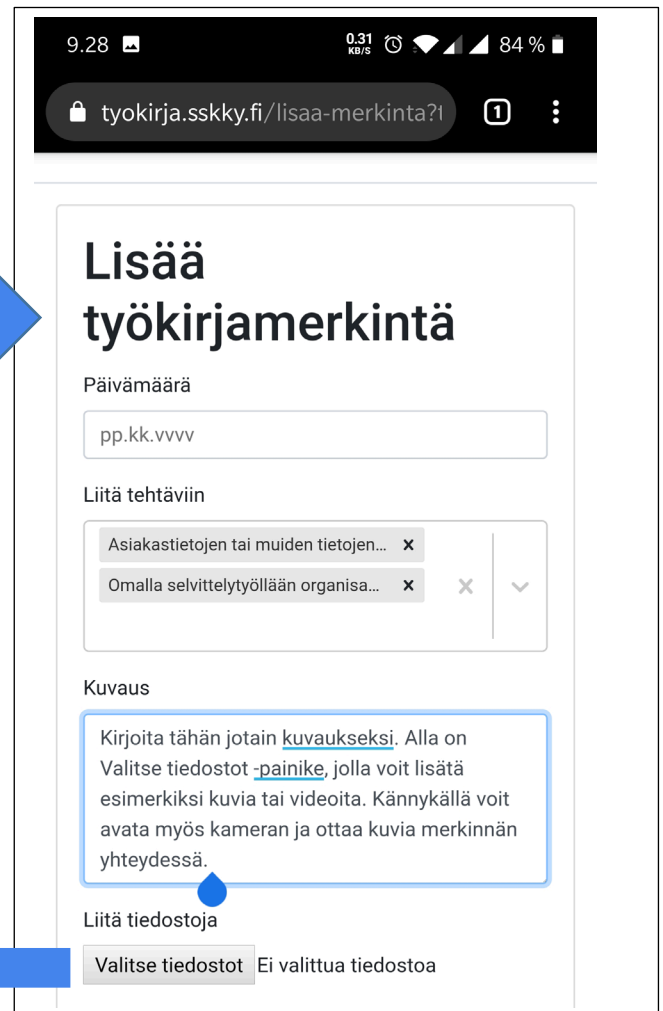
9.28 0.31 KB/S 84 %

tyokirja.sskky.fi/lisaa-merkinta?1 1

Lisää työkirjamerkintä

Päivämäärä

pp.kk.vvvv

Liitä tehtäviin

Asiakastietojen tai muiden tietojen... ×

Omalla selvittelytyöllään organisa... ×

Kuvaus

Kirjoita tähän jotain kuvaukseksi. Alla on Valitse tiedostot -painike, jolla voit lisätä esimerkiksi kuvia tai videoita. Kännykällä voit avata myös kameran ja ottaa kuvia merkinnän yhteydessä.

Liitä tiedostoja

Valitse tiedostot Ei valittua tiedostoa